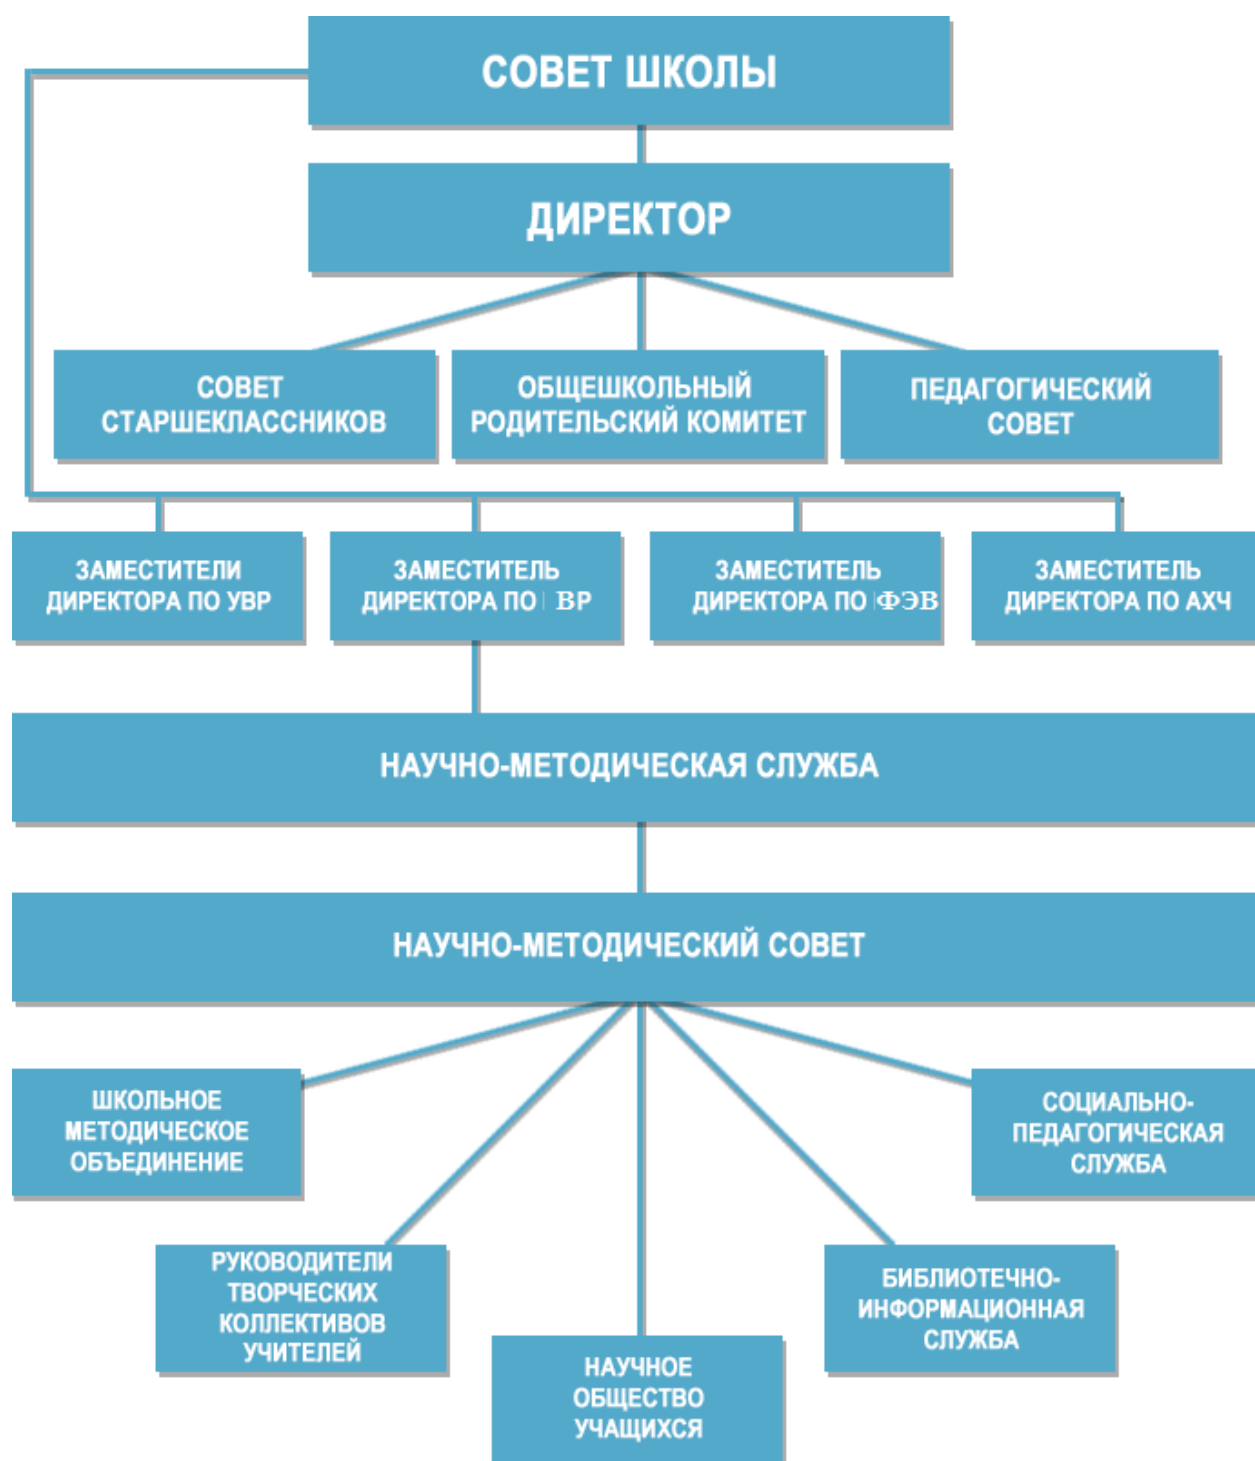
СОВЕТ ШКОЛЫ

ДИРЕКТОР

СОВЕТ СТАРШЕКЛАССНИКОВ

ОБЩЕШКОЛЬНЫЙ РОДИТЕЛЬСКИЙ КОМИТЕТ

ПЕДАГОГИЧЕСКИЙ СОВЕТ

ЗАМЕСТИТЕЛИ ДИРЕКТОРА ПО УВР

ЗАМЕСТИТЕЛЬ ДИРЕКТОРА ПО ВР

ЗАМЕСТИТЕЛЬ ДИРЕКТОРА ПО ФЭВ

ЗАМЕСТИТЕЛЬ ДИРЕКТОРА ПО АХЧ

НАУЧНО-МЕТОДИЧЕСКАЯ СЛУЖБА

НАУЧНО-МЕТОДИЧЕСКИЙ СОВЕТ

ШКОЛЬНОЕ МЕТОДИЧЕСКОЕ ОБЪЕДИНЕНИЕ

СОЦИАЛЬНО-ПЕДАГОГИЧЕСКАЯ СЛУЖБА

РУКОВОДИТЕЛИ ТВОРЧЕСКИХ КОЛЛЕКТИВОВ УЧИТЕЛЕЙ

БИБЛИОТЕЧНО-ИНФОРМАЦИОННАЯ СЛУЖБА

НАУЧНОЕ ОБЩЕСТВО УЧАЩИХСЯ